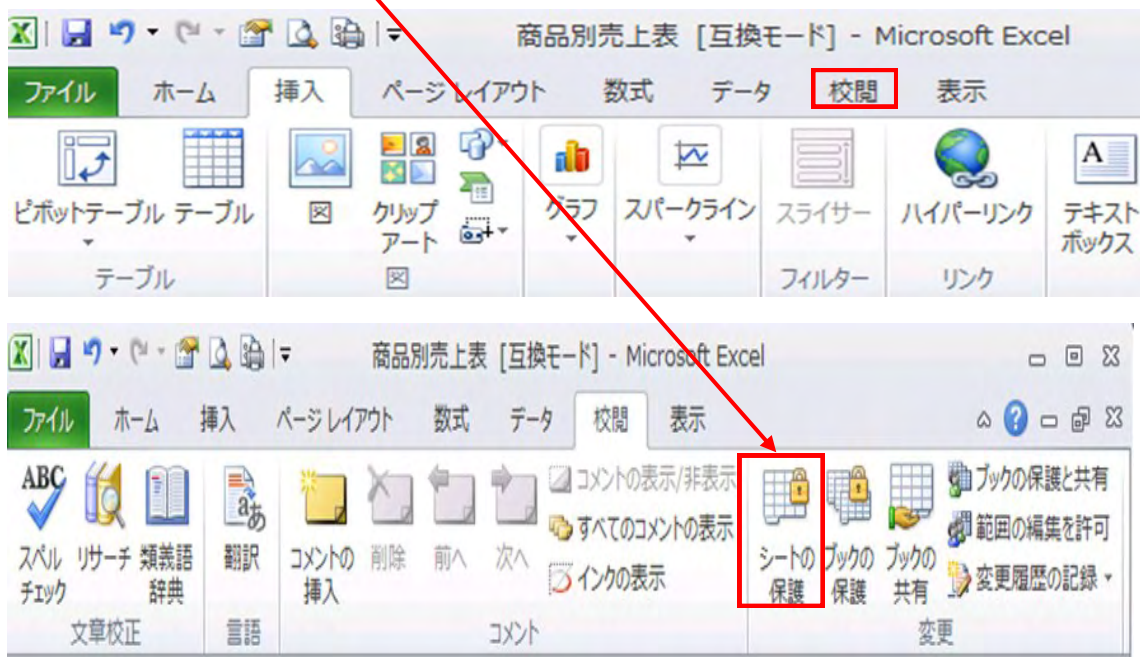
商品別売上表 [互換モード] - Microsoft Excel

ファイル ホーム 挿入 ページレイアウト 数式 データ 校閲 表示

ピボットテーブル テーブル
テーブル

図 クリップアート
図

グラフ

スパークライン

スライサー
フィルター

ハイパーリンク
リンク

テキストボックス

商品別売上表 [互換モード] - Microsoft Excel

ファイル ホーム 挿入 ページレイアウト 数式 データ 校閲 表示

スペルチェック リサーチ 類義語辞典
文章校正

翻訳
言語

コメントの挿入 削除 前へ 次へ
コメントの表示/非表示
すべてのコメントの表示
インクの表示
コメント

シートの保護 ブックの保護 ブックの共有
ブックの保護と共有
範囲の編集を許可
変更履歴の記録
変更